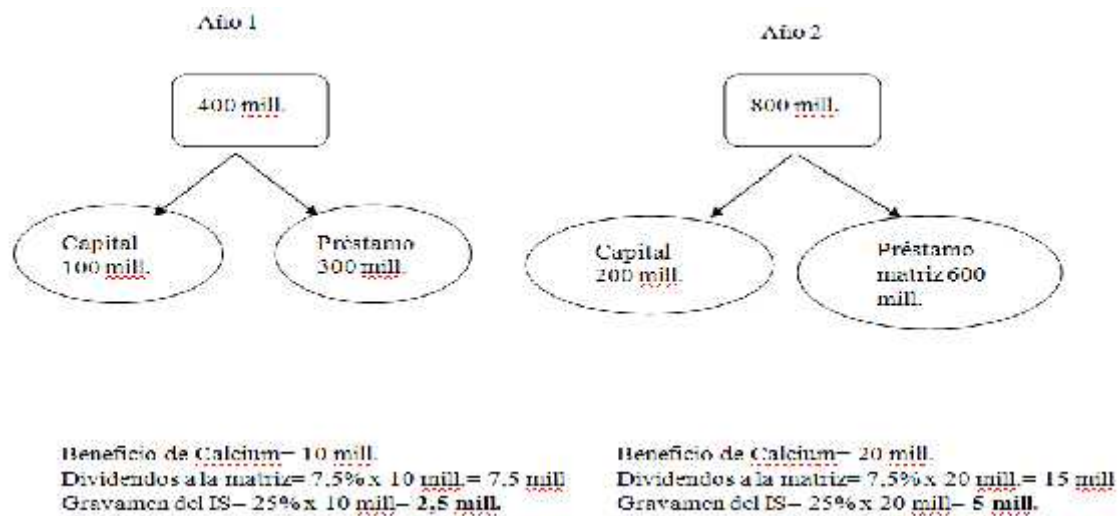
Año 1

400 mill.

Capital 100 mill.

Préstamo 300 mill.

Año 2

800 mill.

Capital 200 mill.

Préstamo matriz 600 mill.

Beneficio de Calcium= 10 mill.
Dividendos a la matriz= 7,5% x 10 mill.= 7,5 mill
Gravamen del IS= 25% x 10 mill= **2,5 mill.**

Beneficio de Calcium= 20 mill.
Dividendos a la matriz= 7,5% x 20 mill.= 15 mill
Gravamen del IS= 25% x 20 mill= **5 mill.**